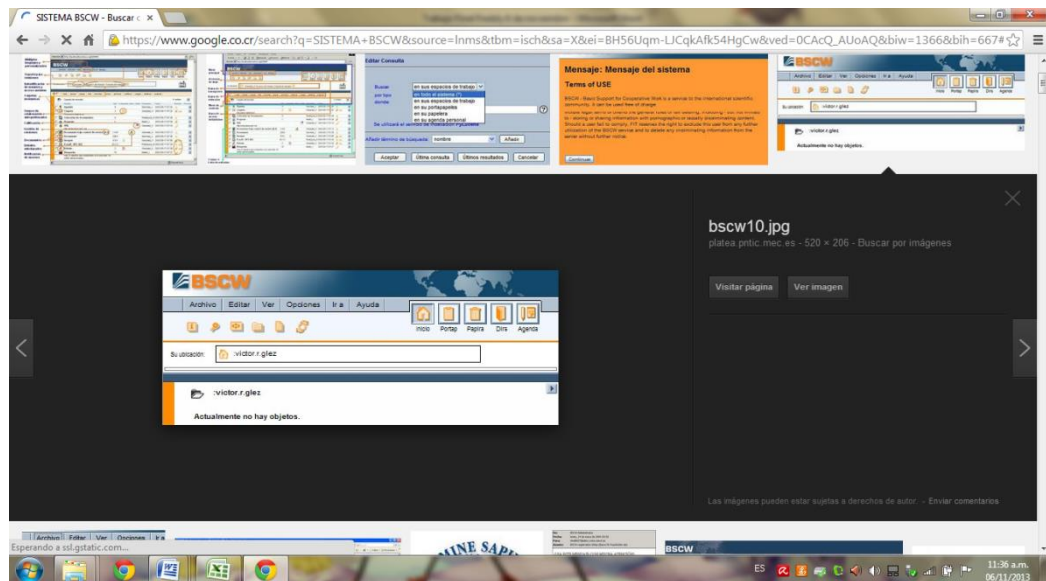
SISTEMA BSCW - Buscar c ×

https://www.google.co.cr/search?q=SISTEMA+BSCW&source=lnms&tbm=isch&sa=X&ei=BH56Uqm-LJCqkAfk54HgCw&ved=0CAcQ_AUoAQ&biw=1366&bih=667#

Editar Consulta

Buscar en sus espacios de trabajo

en todo el sistema (\*)
en sus espacios de trabajo
en su portapapeles
en su papelera
en su agenda personal

Añadir término de búsqueda: nombre Añadir

Aceptar Última consulta Últimos resultados Cancelar

Mensaje: Mensaje del sistema

Terms of USE

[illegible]

Continue

BSCW

Archivo Editar Ver Opciones Ir a Ayuda

Inicio Portap Papelera Dirs Agenda

Su ubicación :victor.r.glez

:victor.r.glez

Actualmente no hay objetos.

bscw10.jpg

platea.pntic.mec.es - 520 × 206 - Buscar por imágenes

Visitar página Ver imagen

BSCW

Archivo Editar Ver Opciones Ir a Ayuda

Inicio Portap Papelera Dirs Agenda

Su ubicación: :victor.r.glez

:victor.r.glez

Actualmente no hay objetos.

Las imágenes pueden estar sujetas a derechos de autor. - Enviar comentarios

Esperando a ssl.gstatic.com...

Archivo Editar Ver Opciones Ir a

INE SAP

BSCW

ES

11:36 a.m.
06/11/2013